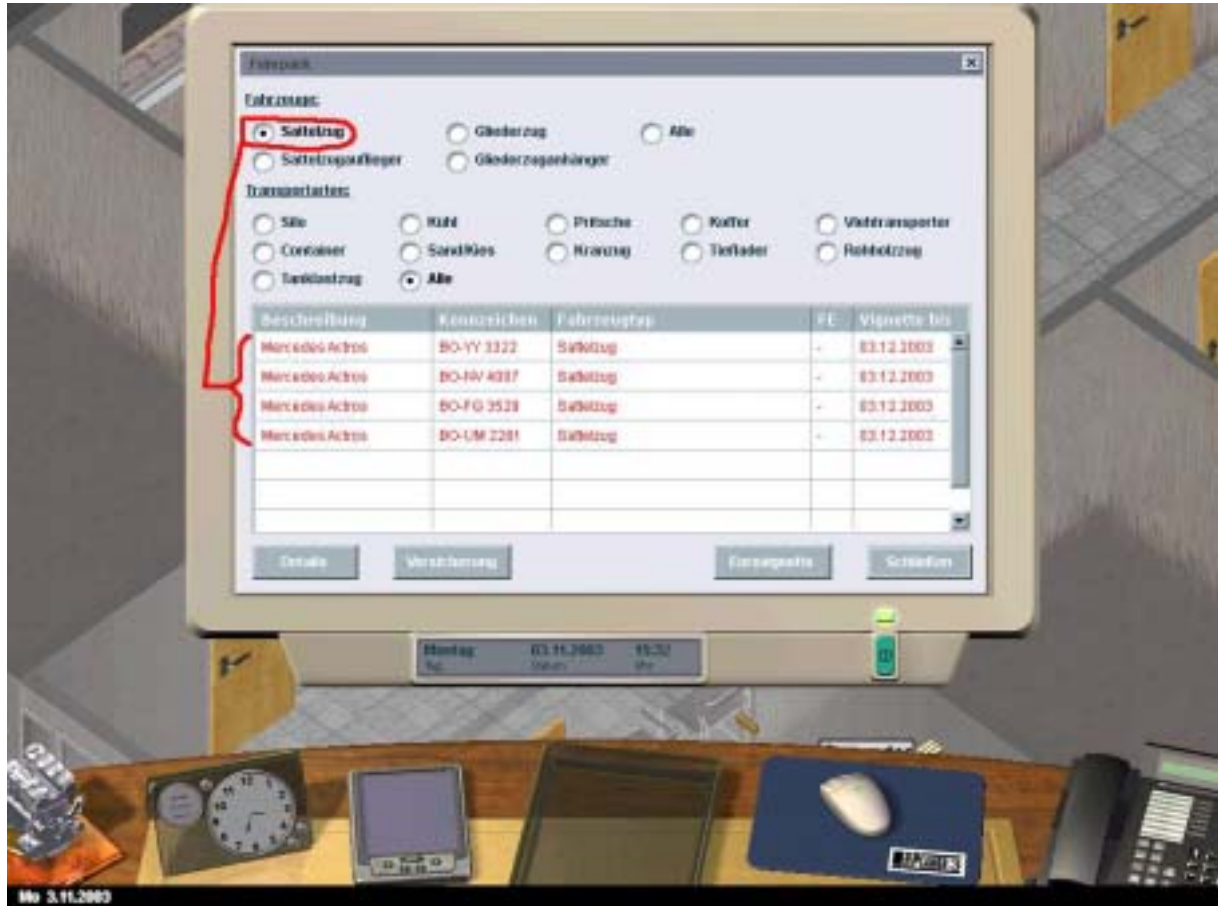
Fuhrpark

Fahrzeuge:

Sattelzug
Gliederzug
Alle
Sattelzugauflieger
Gliederzuganhänger

Transportarten:

Silo
Kühl
Pritsche
Koffer
Viehtransporter
Container
Sand/Kies
Kranzug
Tieflader
Rohholzzug
Tanklastzug
Alle

| Beschreibung | Kennzeichen | Fahrzeugtyp | FE | Vignette bis |
|---|---|---|---|---|
| Mercedes Actros | BO-YY 3322 | Sattelzug | - | 03.12.2003 |
| Mercedes Actros | BO-NV 4007 | Sattelzug | - | 03.12.2003 |
| Mercedes Actros | BO-FG 3528 | Sattelzug | - | 03.12.2003 |
| Mercedes Actros | BO-UM 2281 | Sattelzug | - | 03.12.2003 |
| | | | | |
| | | | | |
| | | | | |

Details
Versicherung
Euroagentur
Schließen

Montag
Tag
03.11.2003
Datum
15:32
Uhr

Mo 3.11.2003